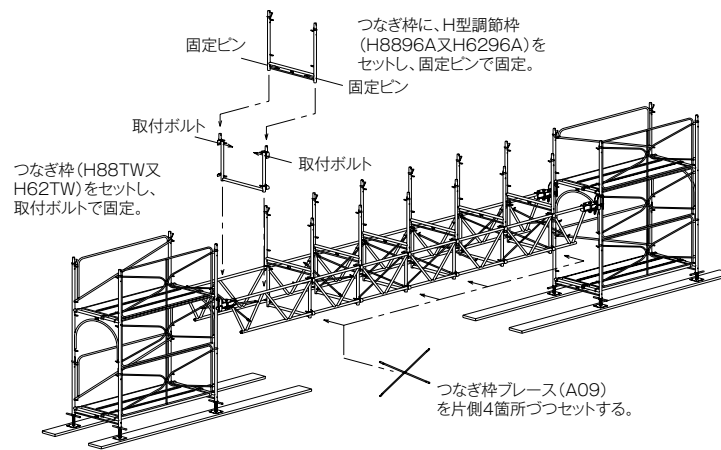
つなぎ枠に、H型調節枠（H8896A又H6296A）をセットし、固定ピンで固定。

固定ピン

固定ピン

取付ボルト

取付ボルト

つなぎ枠（H88TW又H62TW）をセットし、取付ボルトで固定。

つなぎ枠ブレース（A09）を片側4箇所づつセットする。